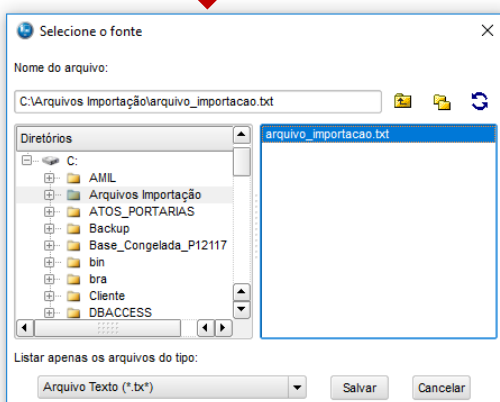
Selecione o fonte

Nome do arquivo:

C:\Arquivos Importação\arquivo_importacao.txt

Diretórios

C:
AMIL
Arquivos Importação
ATOS_PORTARIAS
Backup
Base_Congelada_P12117
bin
bra
Cliente
DBACCESS

arquivo_importacao.txt

Listar apenas os arquivos do tipo:

Arquivo Texto (*.tx*)

Salvar

Cancelar